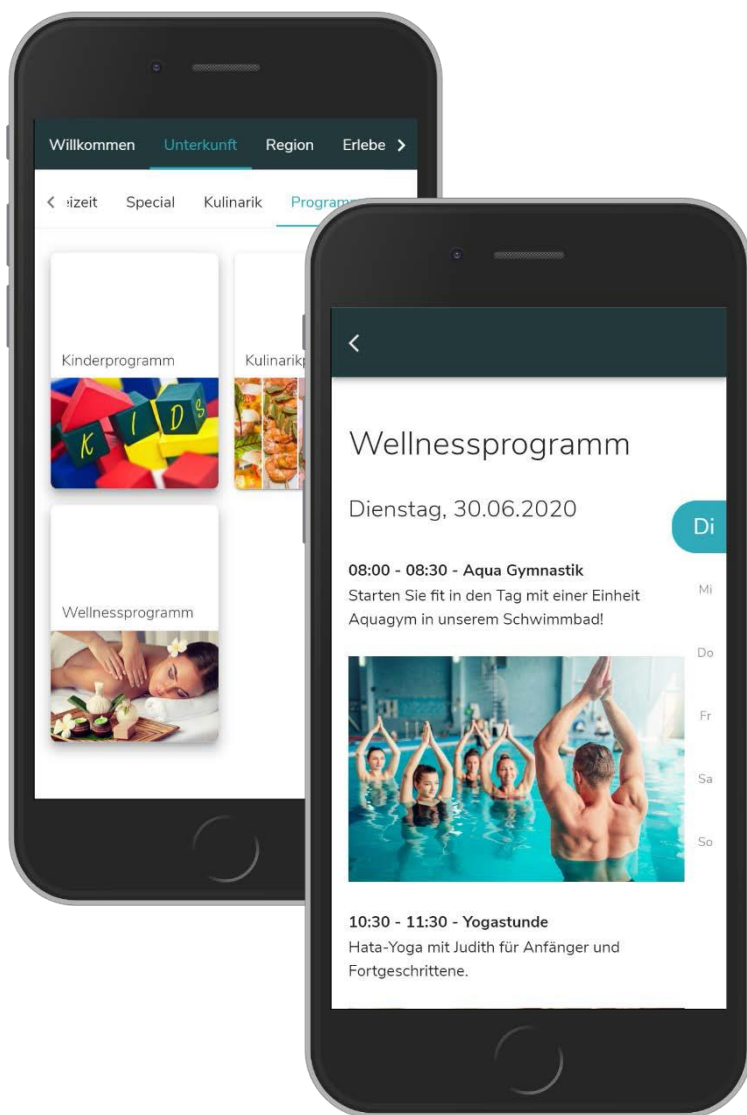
Willkommen Unterkunft Region Erlebe >

< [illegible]izeit Special Kulinarik Program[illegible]

Kinderprogramm

K I D S

Kulinarik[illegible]

Wellnessprogramm

<

Wellnessprogramm

Dienstag, 30.06.2020

Di
Mi
Do
Fr
Sa
So

08:00 - 08:30 - Aqua Gymnastik
Starten Sie fit in den Tag mit einer Einheit Aquagym in unserem Schwimmbad!

10:30 - 11:30 - Yogastunde
Hata-Yoga mit Judith für Anfänger und Fortgeschrittene.